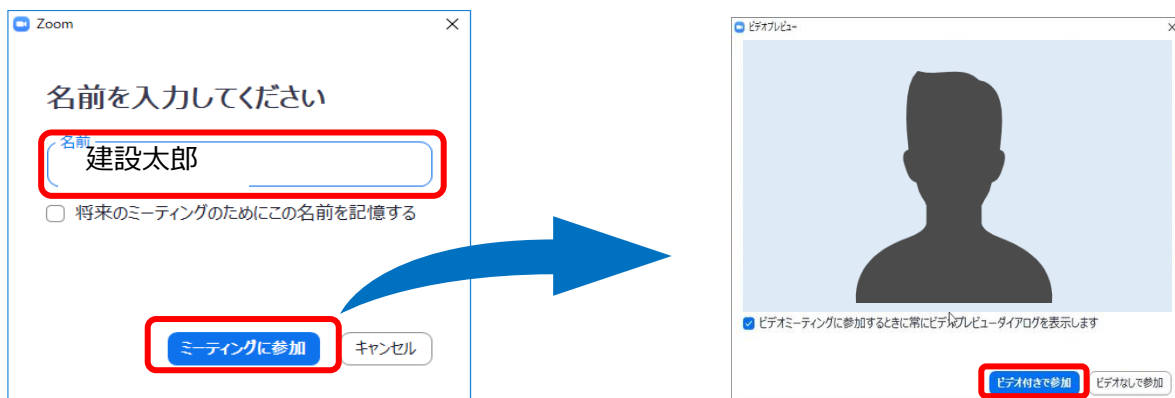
Zoom
×
名前を入力してください
名前
建設太郎
将来のミーティングのためにこの名前を記憶する
ミーティングに参加
キャンセル

ビデオプレビュー
×
ビデオミーティングに参加するときに常にビデオプレビューダイアログを表示します
ビデオ付きで参加
ビデオなしで参加